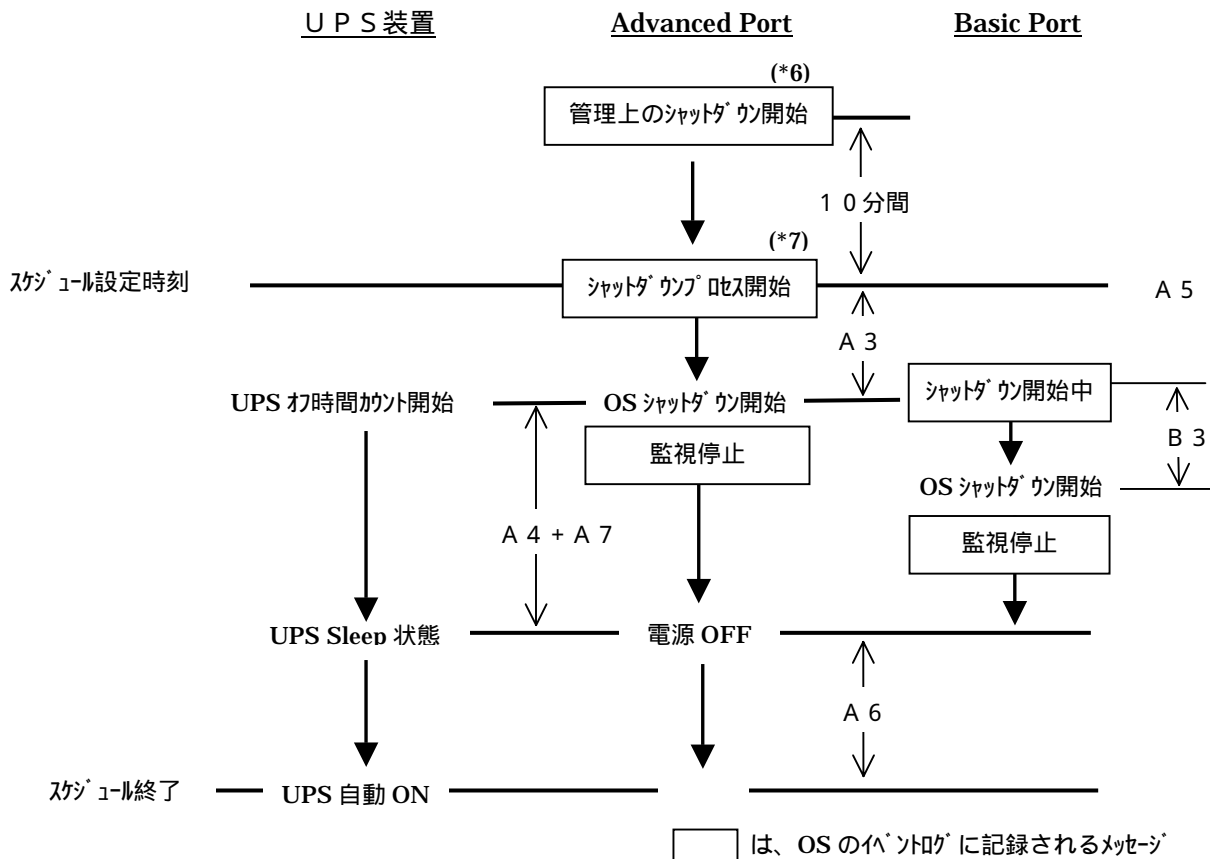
UPS装置

Advanced Port

Basic Port

(*6)

管理上のｼｬｯﾄﾀﾞｳﾝ開始

10分間

(*7)

ｽｹｼﾞｭｰﾙ設定時刻

ｼｬｯﾄﾀﾞｳﾝﾌﾟﾛｾｽ開始

A5

A3

UPS ｵﾌ時間ｶｳﾝﾄ開始

OS ｼｬｯﾄﾀﾞｳﾝ開始

ｼｬｯﾄﾀﾞｳﾝ開始中

B3

監視停止

OS ｼｬｯﾄﾀﾞｳﾝ開始

A4+A7

監視停止

UPS Sleep 状態

電源 OFF

A6

ｽｹｼﾞｭｰﾙ終了

UPS 自動 ON

は、OS のｲﾍﾞﾝﾄﾛｸﾞに記録されるﾒｯｾｰｼﾞ